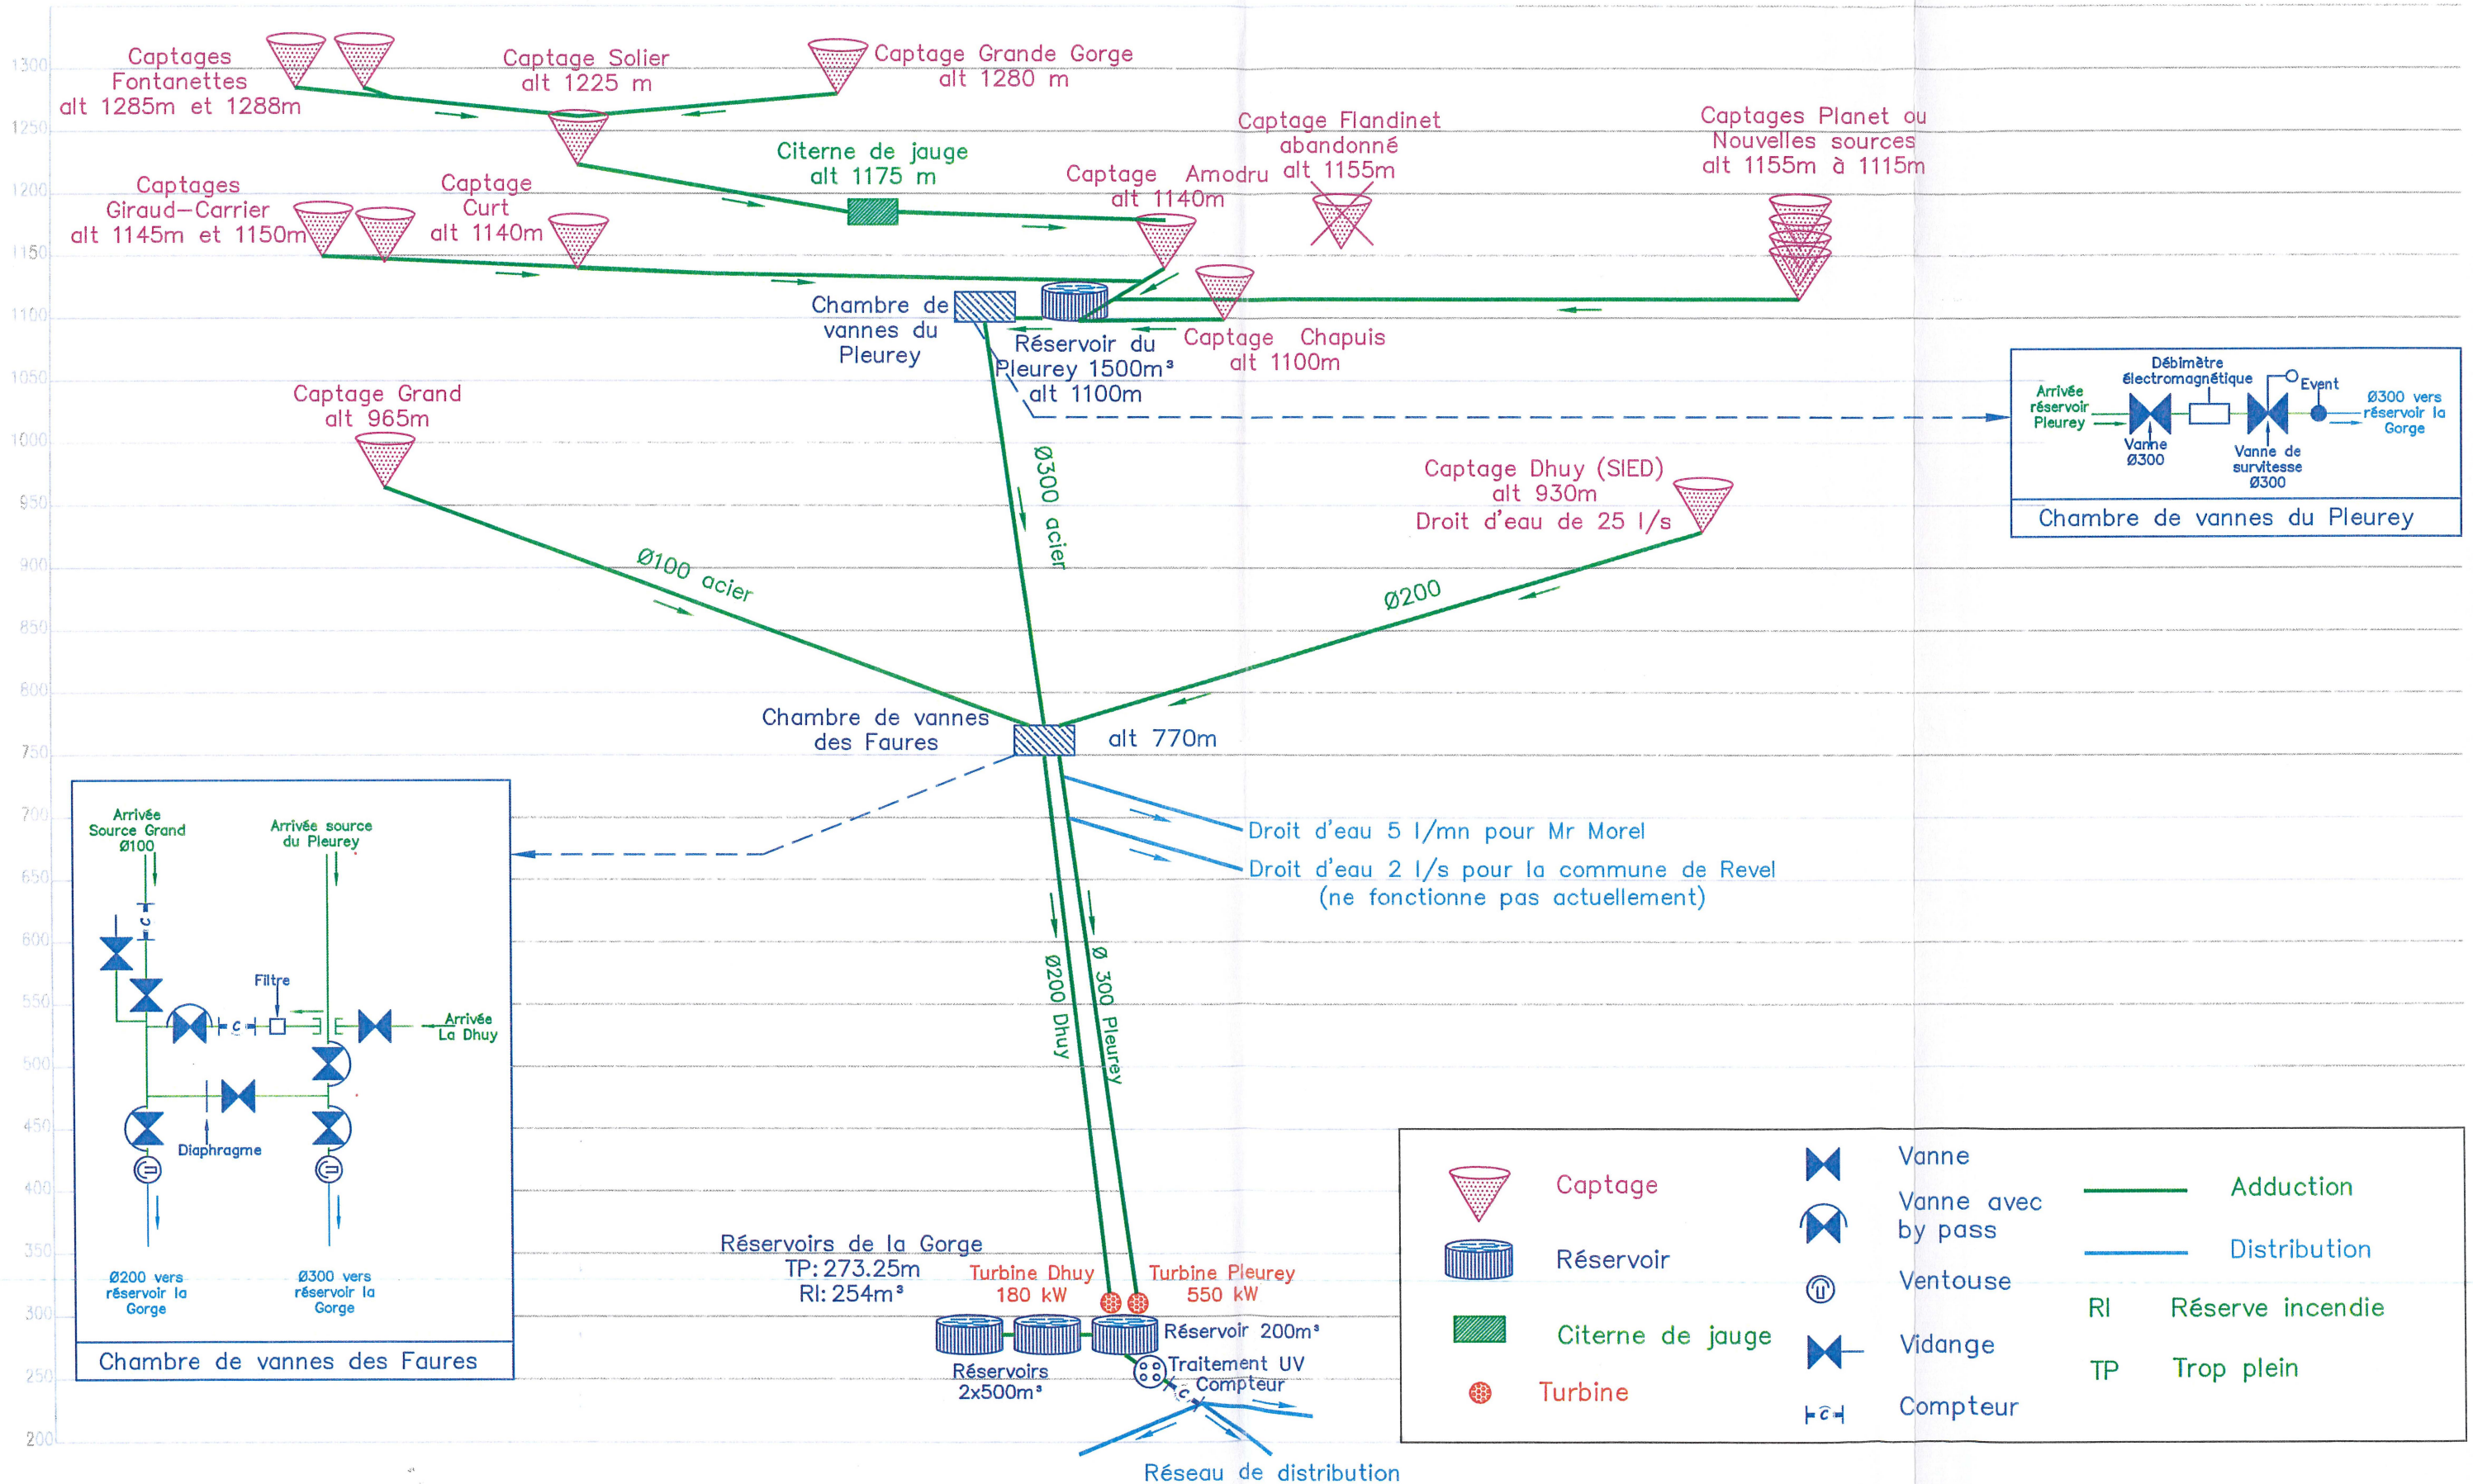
1300
1250
1200
1150
1100
1050
1000
950
900
850
800
750
700
650
600
550
500
450
400
350
300
250
200

Captages Fontanettes alt 1285m et 1288m

Captage Solier alt 1225 m

Captage Grande Gorge alt 1280 m

Captage Flandinet abandonné alt 1155m

Captages Planet ou Nouvelles sources alt 1155m à 1115m

Citerne de jauge alt 1175 m

Captage Amodru alt 1140m

Captages Giraud–Carrier alt 1145m et 1150m

Captage Curt alt 1140m

Chambre de vannes du Pleurey

Réservoir du Pleurey 1500m³ alt 1100m

Captage Chapuis alt 1100m

Captage Grand alt 965m

Ø300 acier

Captage Dhuy (SIED) alt 930m Droit d'eau de 25 l/s

Ø100 acier

Ø200

Débimètre électromagnétique

Arrivée réservoir Pleurey

Event

Ø300 vers réservoir la Gorge

Vanne Ø300

Vanne de survitesse Ø300

Chambre de vannes du Pleurey

Chambre de vannes des Faures

alt 770m

Droit d'eau 5 l/mn pour Mr Morel

Droit d'eau 2 l/s pour la commune de Revel (ne fonctionne pas actuellement)

Arrivée Source Grand Ø100

Arrivée source du Pleurey

Filtre

Arrivée La Dhuy

Diaphragme

Ø200 vers réservoir la Gorge

Ø300 vers réservoir la Gorge

Chambre de vannes des Faures

Ø200 Dhuy

Ø 300 Pleurey

Réservoirs de la Gorge TP: 273.25m RI: 254m³

Turbine Dhuy 180 kW

Turbine Pleurey 550 kW

Réservoir 200m³

Traitement UV

Compteur

Réservoirs 2x500m³

Réseau de distribution

| | Captage | | Vanne | | Adduction |
|---|---|---|---|---|---|
| | Réservoir | | Vanne avec by pass | | Distribution |
| | Citerne de jauge | | Ventouse | RI | Réserve incendie |
| | Turbine | | Vidange | TP | Trop plein |
| | | | Compteur | | |